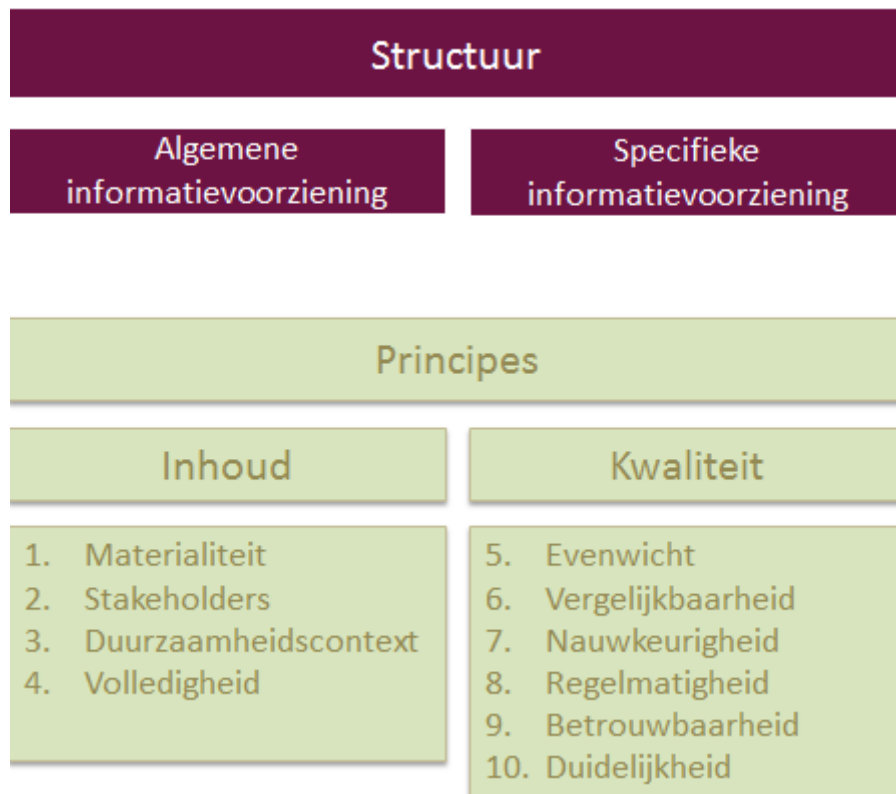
Structuur

Algemene informatievoorziening

Specifieke informatievoorziening

Principes

Inhoud

1. Materialiteit
2. Stakeholders
3. Duurzaamheidscontext
4. Volledigheid

Kwaliteit

5. Evenwicht
6. Vergelijkbaarheid
7. Nauwkeurigheid
8. Regelmatigheid
9. Betrouwbaarheid
10. Duidelijkheid